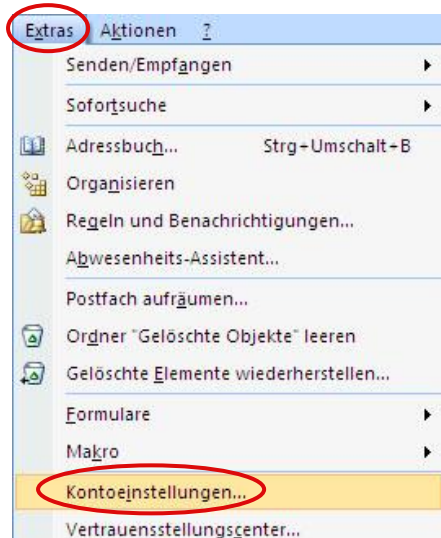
Extras Aktionen ?

Senden/Empfangen

Sofortsuche

Adressbuch... Strg+Umschalt+B

Organisieren

Regeln und Benachrichtigungen...

Abwesenheits-Assistent...

Postfach aufräumen...

Ordner "Gelöschte Objekte" leeren

Gelöschte Elemente wiederherstellen...

Formulare

Makro

Kontoeinstellungen...

Vertrauensstellungscenter...